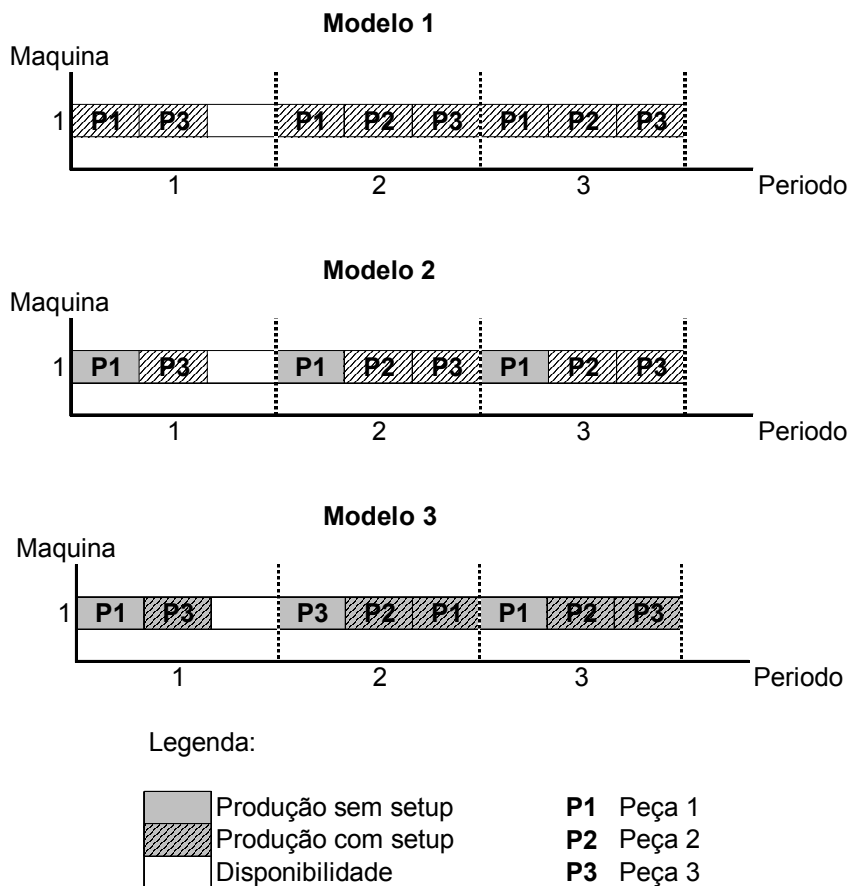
Modelo 1

Maquina

1 P1 P3 P1 P2 P3 P1 P2 P3

1 2 3 Periodo

Modelo 2

Maquina

1 P1 P3 P1 P2 P3 P1 P2 P3

1 2 3 Periodo

Modelo 3

Maquina

1 P1 P3 P3 P2 P1 P1 P2 P3

1 2 3 Periodo

Legenda:

Produção sem setup
Produção com setup
Disponibilidade

**P1** Peça 1
**P2** Peça 2
**P3** Peça 3